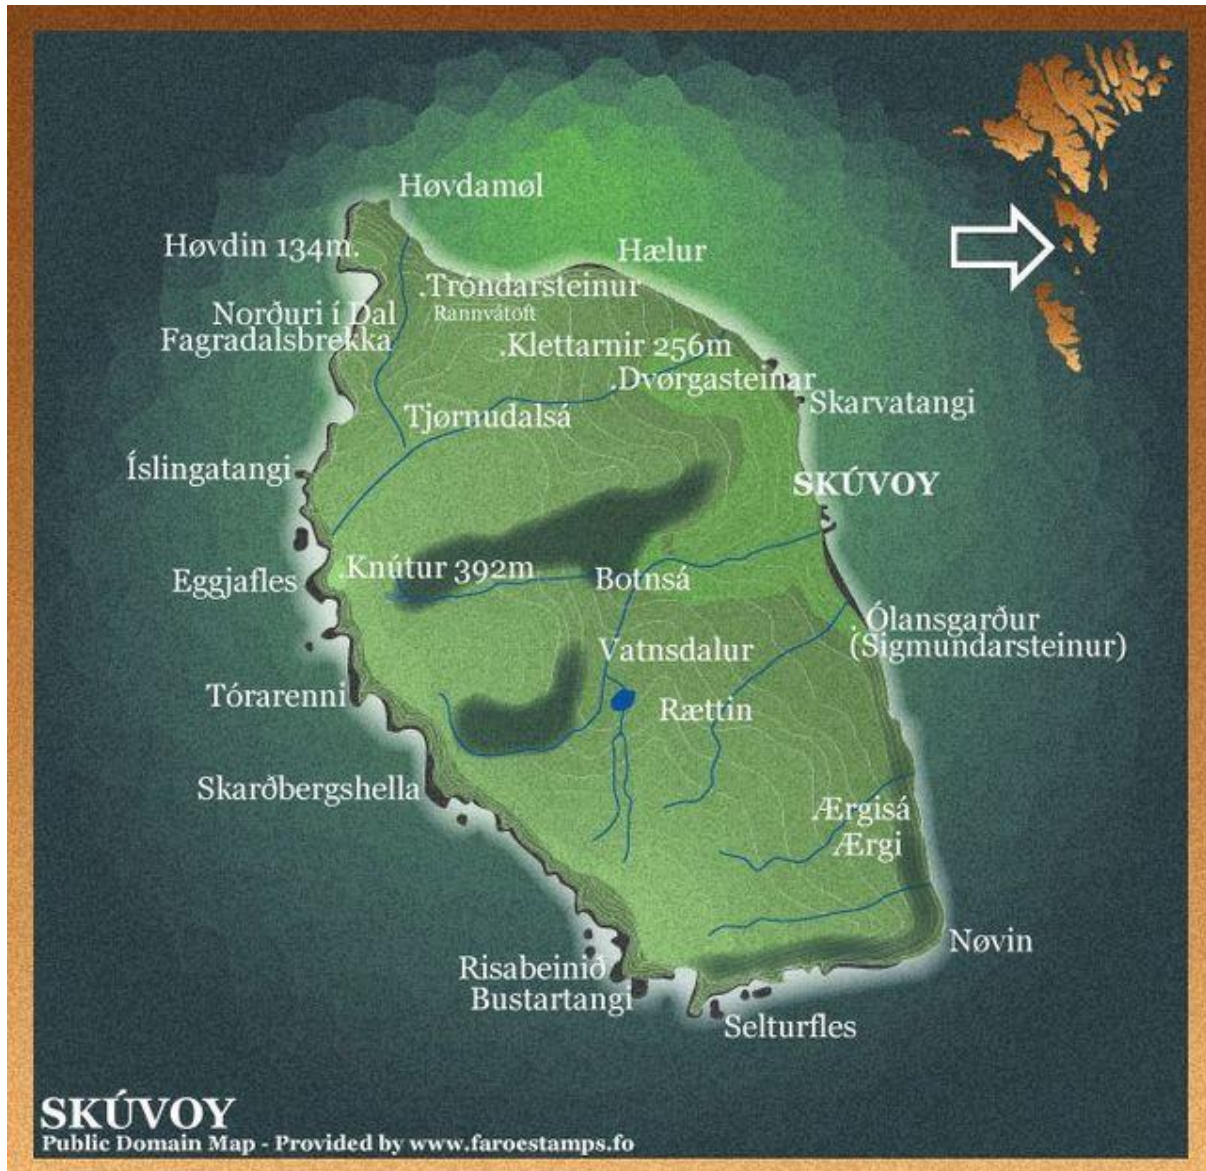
Høvdamøl
Høvdin 134m.
Hælur
.Tróndarsteinur
Rannvátoft
Norðuri í Dal
Fagradalsbrekka
.Klettarnir 256m
.Dvørgasteinar
Skarvatangi
Tjørnudalsá
Íslingatangi
SKÚVOY
.Knútur 392m
Botnsá
Eggjafles
Ólansgarður
(Sigmundarsteinur)
Vatnsdalur
Tórarenni
Rættin
Skarðbergshella
Ærgisá
Ærgi
Nøvin
Risabeinið
Bustartangi
Selturfles

SKÚVOY
Public Domain Map - Provided by www.faroestamps.fo